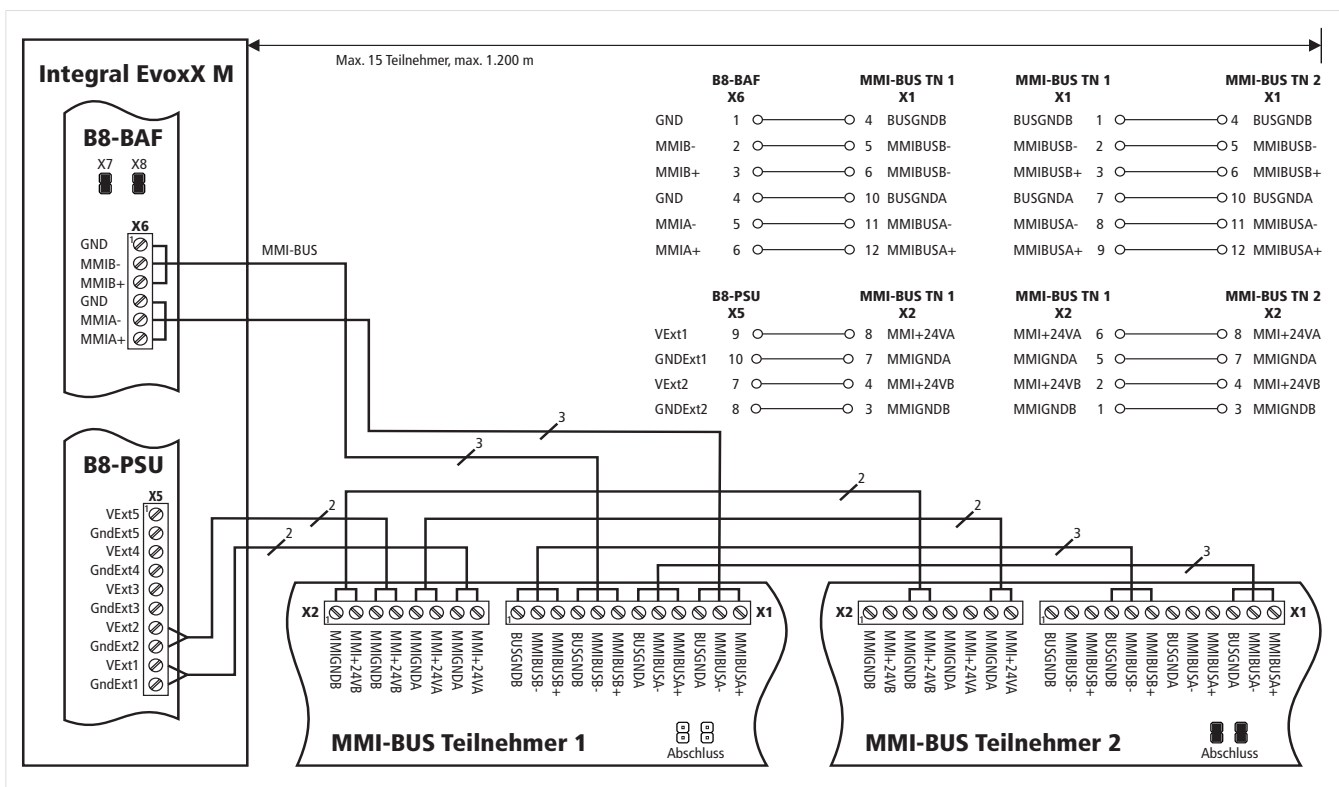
Max. 15 Teilnehmer, max. 1.200 m

Integral EvoxX M

B8-BAF

X7 X8

X6

GND
MMIB-
MMIB+
GND
MMIA-
MMIA+

MMI-BUS

B8-PSU

X5

VExt5
GndExt5
VExt4
GndExt4
VExt3
GndExt3
VExt2
GndExt2
VExt1
GndExt1

| B8-BAF X6 | | MMI-BUS TN 1 X1 | |
|---|---|---|---|
| GND | 1 | 4 | BUSGNDB |
| MMIB- | 2 | 5 | MMIBUSB- |
| MMIB+ | 3 | 6 | MMIBUSB- |
| GND | 4 | 10 | BUSGNDA |
| MMIA- | 5 | 11 | MMIBUSA- |
| MMIA+ | 6 | 12 | MMIBUSA+ |

| MMI-BUS TN 1 X1 | | MMI-BUS TN 2 X1 | |
|---|---|---|---|
| BUSGNDB | 1 | 4 | BUSGNDB |
| MMIBUSB- | 2 | 5 | MMIBUSB- |
| MMIBUSB+ | 3 | 6 | MMIBUSB+ |
| BUSGNDA | 7 | 10 | BUSGNDA |
| MMIBUSA- | 8 | 11 | MMIBUSA- |
| MMIBUSA+ | 9 | 12 | MMIBUSA+ |

| B8-PSU X5 | | MMI-BUS TN 1 X2 | |
|---|---|---|---|
| VExt1 | 9 | 8 | MMI+24VA |
| GNDExt1 | 10 | 7 | MMIGNDA |
| VExt2 | 7 | 4 | MMI+24VB |
| GNDExt2 | 8 | 3 | MMIGNDB |

| MMI-BUS TN 1 X2 | | MMI-BUS TN 2 X2 | |
|---|---|---|---|
| MMI+24VA | 6 | 8 | MMI+24VA |
| MMIGNDA | 5 | 7 | MMIGNDA |
| MMI+24VB | 2 | 4 | MMI+24VB |
| MMIGNDB | 1 | 3 | MMIGNDB |

3 3 2 2 2 2 3 3

X2 MMIGNDB MMI+24VB MMIGNDB MMI+24VB MMIGNDA MMI+24VA MMIGNDA MMI+24VA

BUSGNDB MMIBUSB- MMIBUSB+ BUSGNDB MMIBUSB- MMIBUSB+ BUSGNDA MMIBUSA- MMIBUSA+ BUSGNDA MMIBUSA- MMIBUSA+ X1

MMI-BUS Teilnehmer 1

Abschluss

X2 MMIGNDB MMI+24VB MMIGNDB MMI+24VB MMIGNDA MMI+24VA MMIGNDA MMI+24VA

BUSGNDB MMIBUSB- MMIBUSB+ BUSGNDB MMIBUSB- MMIBUSB+ BUSGNDA MMIBUSA- MMIBUSA+ BUSGNDA MMIBUSA- MMIBUSA+ X1

MMI-BUS Teilnehmer 2

Abschluss